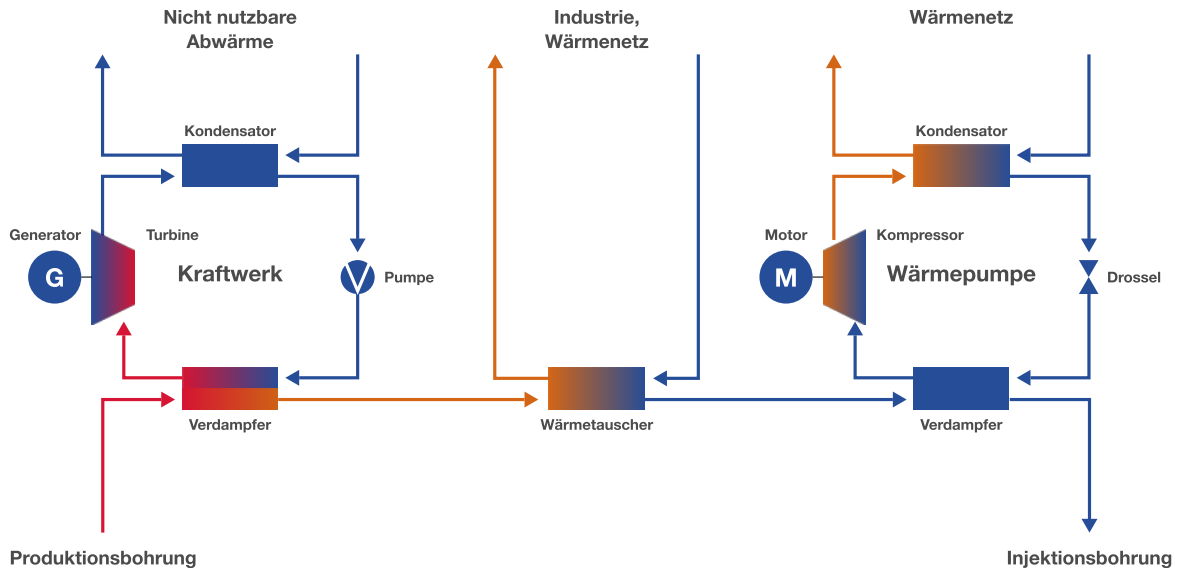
Nicht nutzbare Abwärme

Industrie, Wärmenetz

Wärmenetz

Kondensator

Kondensator

Generator

Turbine

Motor

Kompressor

G

Kraftwerk

Pumpe

M

Wärmepumpe

Drossel

Verdampfer

Wärmetauscher

Verdampfer

Produktionsbohrung

Injektionsbohrung